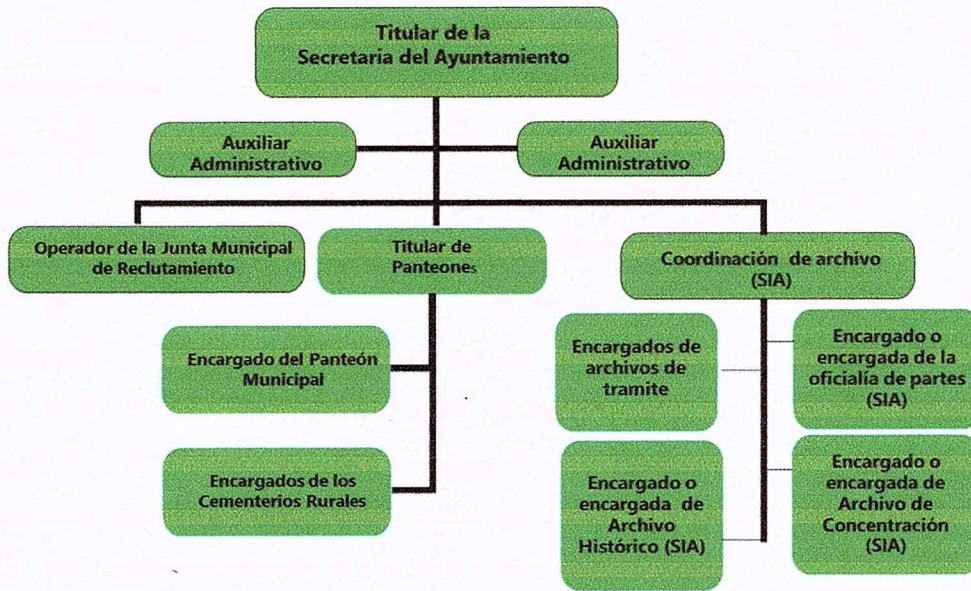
Titular de la Secretaria del Ayuntamiento

Auxiliar Administrativo

Auxiliar Administrativo

Operador de la Junta Municipal de Reclutamiento

Titular de Panteones

Coordinación de archivo (SIA)

Encargado del Panteón Municipal

Encargados de los Cementerios Rurales

Encargados de archivos de tramite

Encargado o encargada de la oficialía de partes (SIA)

Encargado o encargada de Archivo Histórico (SIA)

Encargado o encargada de Archivo de Concentración (SIA)